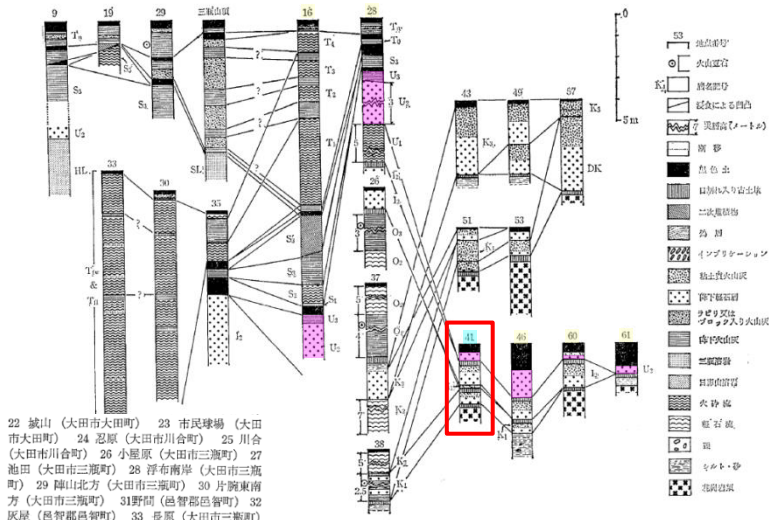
9 19 29 三瓶山頂 16 28
$T_y$ $T_4$ $T_3$ $T_2$ $T_1$ $T_y$ $T_9$ $S_3$ $U_3$ $U_β$ $U_1$ $S_2$ $S_1$ $U_2$ SL
?
HL 33 30 35 26 37
$T_w$ & $T_B$
$S_2$ $S_1$ $S_3$ $U_2$ $U_2$ $I_2$
$I_1$ $O_3$ $O_2$ $O_1$ $K_2$ $K_1$
38
43 49 57 $K_3$ DK
51 53 $K_2$
41 46 60 61 $I_2$ $U_2$ $M$
0
5 m
53 地点番号
火山豆石
$K_2$ 層名区分
侵食による凹凸
葉理(ラミナ)
腐植土
風化テフラ
黒色土
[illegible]入り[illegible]
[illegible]
砂 礫
インブリケーション
軽石質火山灰
細粒軽石
ラピリ又はブロック入り火山灰
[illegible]
三瓶溶岩
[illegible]
火砕流
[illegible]
礫
シルト・砂
花崗岩類
22 城山（大田市大田町） 23 市民球場（大田市大田町） 24 忍原（大田市川合町） 25 川合（大田市川合町） 26 小屋原（大田市三瓶町） 27 池田（大田市三瓶町） 28 浮布南岸（大田市三瓶町） 29 陣山北方（大田市三瓶町） 30 片腹東南方（大田市三瓶町） 31野間（邑智郡邑智町） 32 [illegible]（邑智郡邑智町） 33 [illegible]（大田市三瓶町）